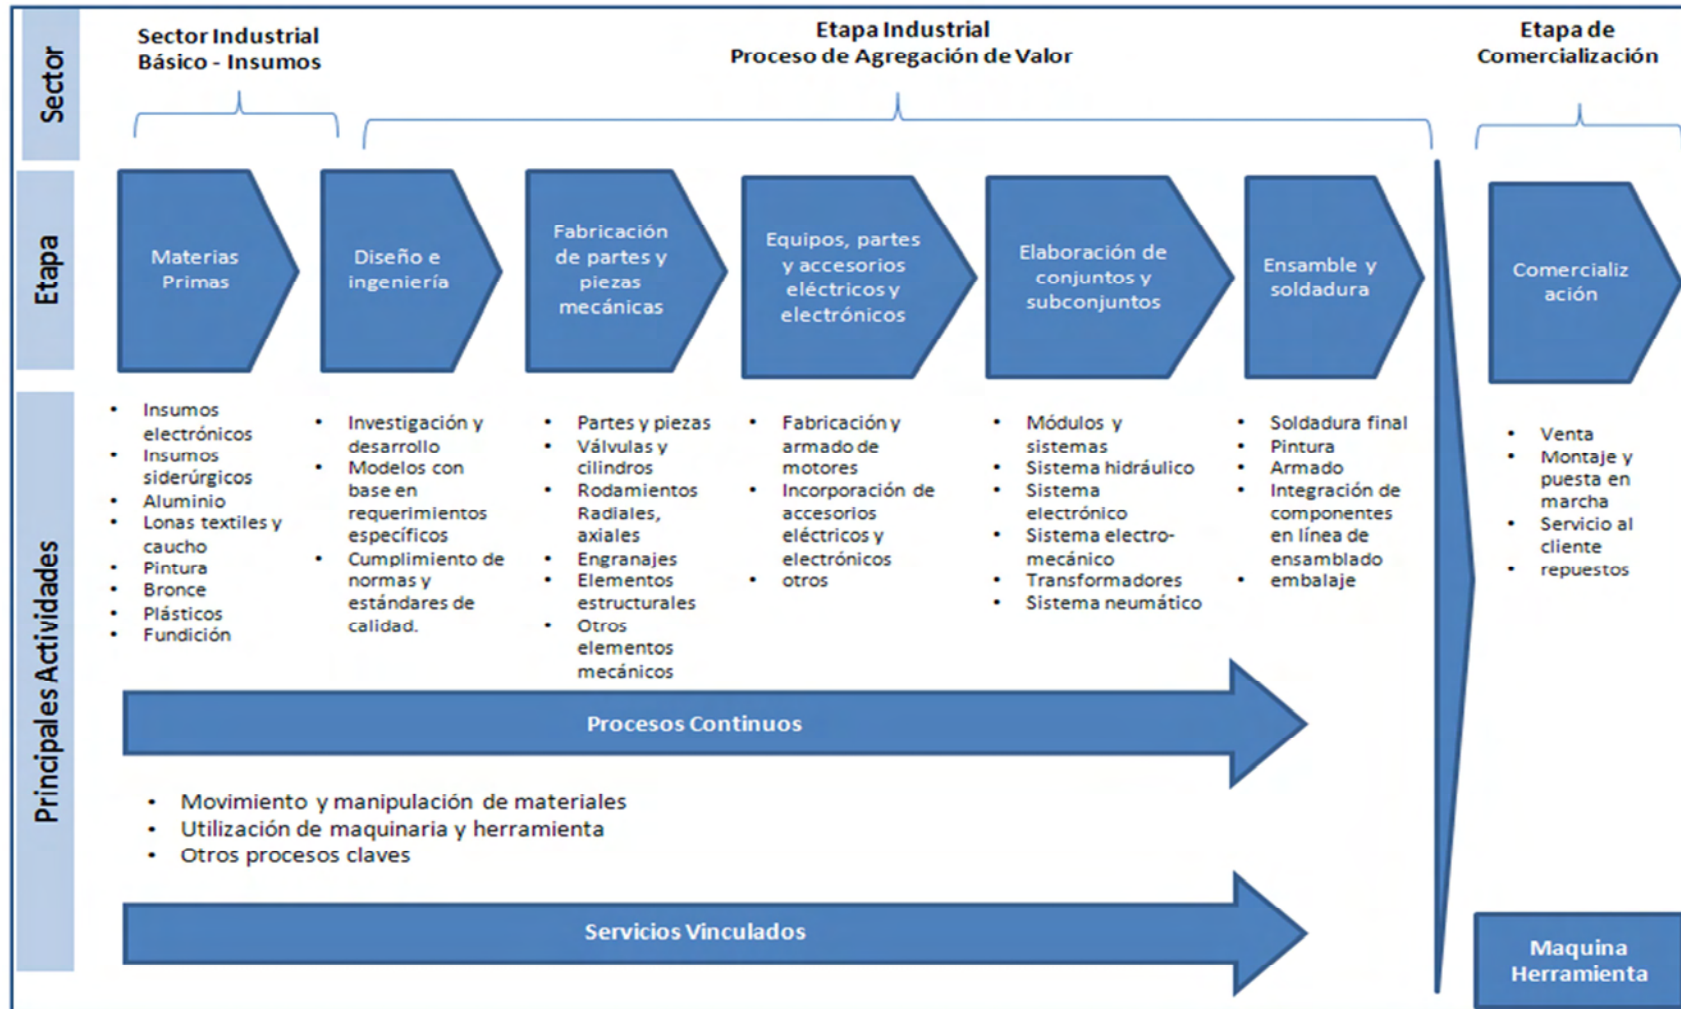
Sector

Sector Industrial Básico - Insumos

Etapa Industrial
Proceso de Agregación de Valor

Etapa de Comercialización

Etapa

Materias Primas

Diseño e ingeniería

Fabricación de partes y piezas mecánicas

Equipos, partes y accesorios eléctricos y electrónicos

Elaboración de conjuntos y subconjuntos

Ensamble y soldadura

Comercialización

Principales Actividades

- Insumos electrónicos
- Insumos siderúrgicos
- Aluminio
- Lonas textiles y caucho
- Pintura
- Bronce
- Plásticos
- Fundición

- Investigación y desarrollo
- Modelos con base en requerimientos específicos
- Cumplimiento de normas y estándares de calidad.

- Partes y piezas
- Válvulas y cilindros
- Rodamientos Radiales, axiales
- Engranajes
- Elementos estructurales
- Otros elementos mecánicos

- Fabricación y armado de motores
- Incorporación de accesorios eléctricos y electrónicos
- otros

- Módulos y sistemas
- Sistema hidráulico
- Sistema electrónico
- Sistema electro-mecánico
- Transformadores
- Sistema neumático

- Soldadura final
- Pintura
- Armado
- Integración de componentes en línea de ensamblado
- embalaje

- Venta
- Montaje y puesta en marcha
- Servicio al cliente
- repuestos

Procesos Continuos

- Movimiento y manipulación de materiales
- Utilización de maquinaria y herramienta
- Otros procesos claves

Servicios Vinculados

Maquina Herramienta